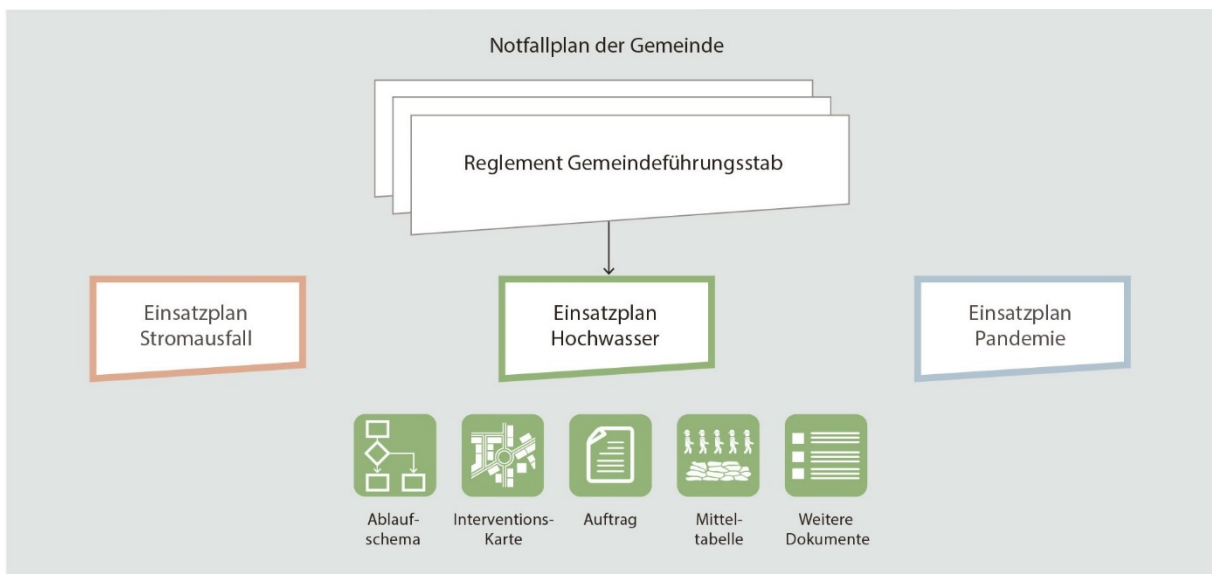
Notfallplan der Gemeinde

Reglement Gemeindeführungsstab

Einsatzplan Stromausfall

Einsatzplan Hochwasser

Einsatzplan Pandemie

Ablaufschema

Interventions-Karte

Auftrag

Mitteltabelle

Weitere Dokumente